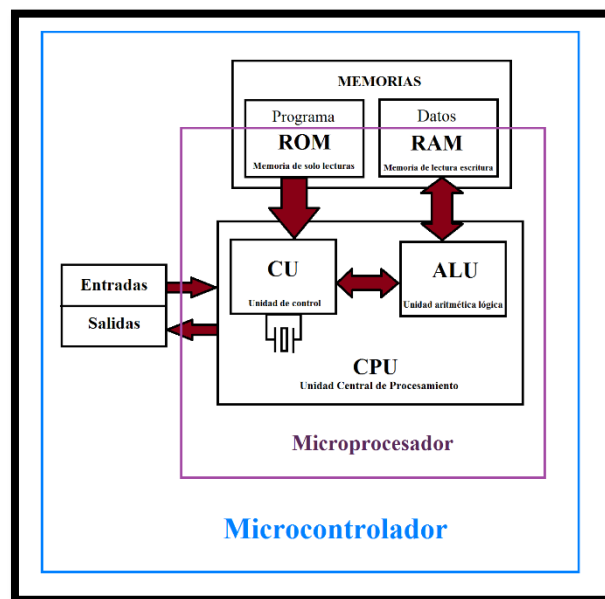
MEMORIAS

Programa
ROM
Memoria de solo lecturas

Datos
RAM
Memoria de lectura escritura

CU
Unidad de control

ALU
Unidad aritmética lógica

Entradas
Salidas

CPU
Unidad Central de Procesamiento

Microprocesador

Microcontrolador